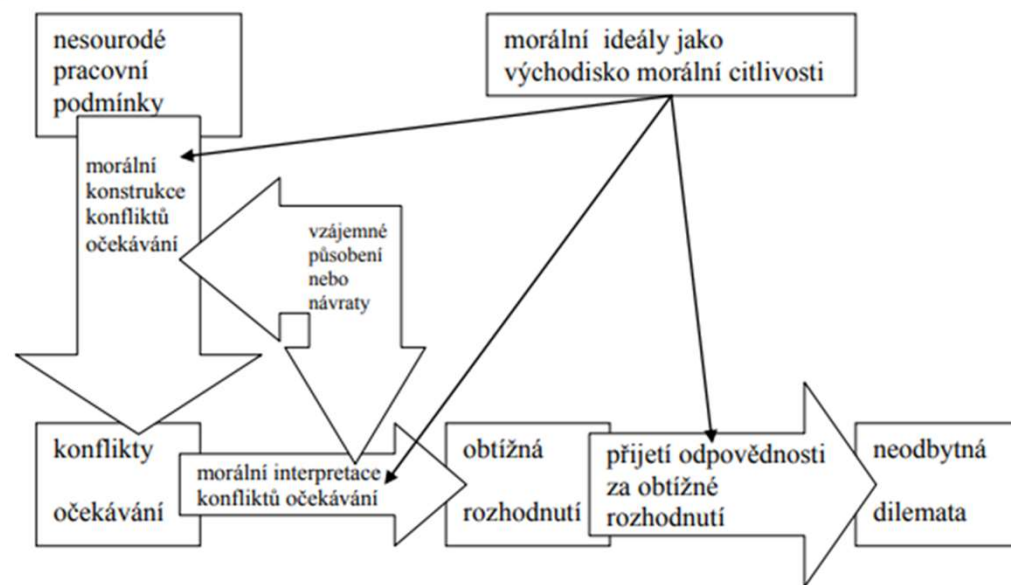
nesourodé pracovní podmínky

morální ideály jako východisko morální citlivosti

morální konstrukce konfliktů očekávání

vzájemné působení nebo návraty

konflikty

očekávání

morální interpretace konfliktů očekávání

obtížná

rozhodnutí

přijetí odpovědnosti za obtížné rozhodnutí

neodbytná

dilemata